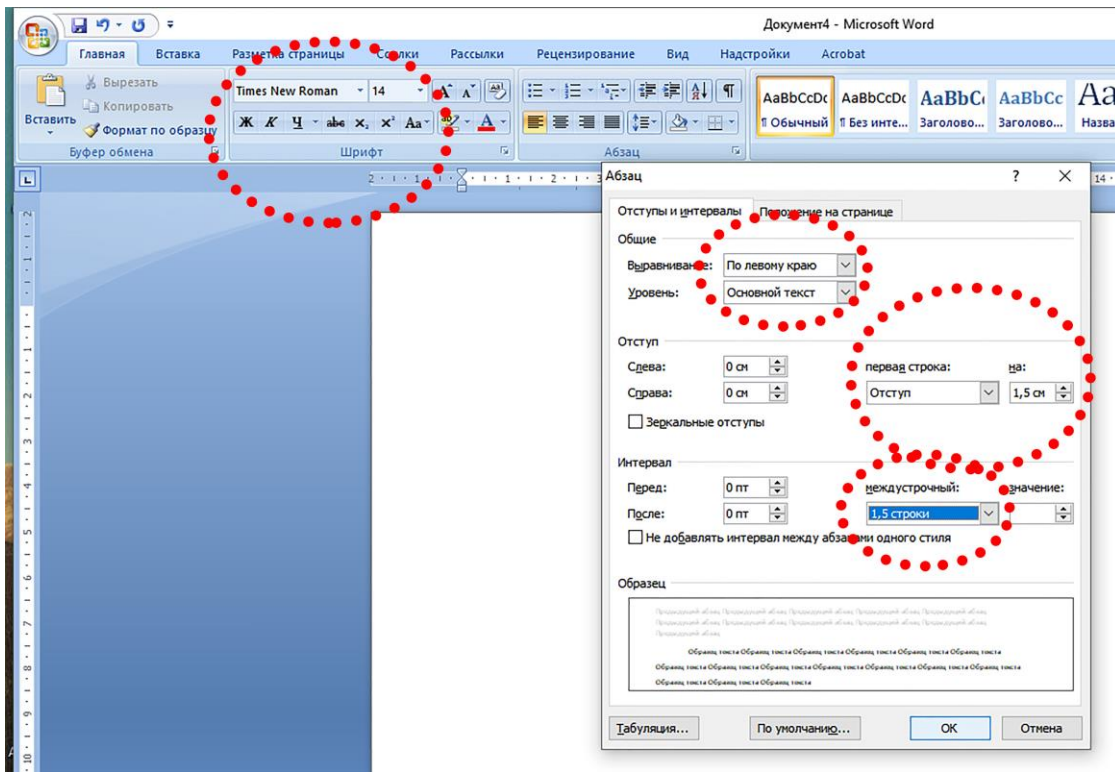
Документ4 - Microsoft Word

Главная Вставка Разметка страницы Ссылки Рассылки Рецензирование Вид Надстройки Acrobat

Вставить
Вырезать
Копировать
Формат по образцу
Буфер обмена

Times New Roman 14
Ж К Ч abe $x_2$ $x^2$ Aa
Шрифт

Абзац

AaBbCcDc ¶ Обычный
AaBbCcDc ¶ Без инте...
AaBbC Заголово...
AaBbCc Заголово...
Aa Назва

Абзац ? X

Отступы и интервалы Положение на странице

Общие
Выравнивание: По левому краю
Уровень: Основной текст

Отступ
Слева: 0 см
Справа: 0 см
первая строка: Отступ
на: 1,5 см
Зеркальные отступы

Интервал
Перед: 0 пт
После: 0 пт
междустрочный: 1,5 строки
значение:
Не добавлять интервал между абзацами одного стиля

Образец

Предыдущий абзац Предыдущий абзац Предыдущий абзац Предыдущий абзац Предыдущий абзац Предыдущий абзац Предыдущий абзац Предыдущий абзац Предыдущий абзац Предыдущий абзац Предыдущий абзац
Образец текста Образец текста Образец текста Образец текста Образец текста Образец текста Образец текста Образец текста Образец текста Образец текста Образец текста Образец текста Образец текста Образец текста Образец текста Образец текста Образец текста Образец текста

Табуляция... По умолчанию... ОК Отмена